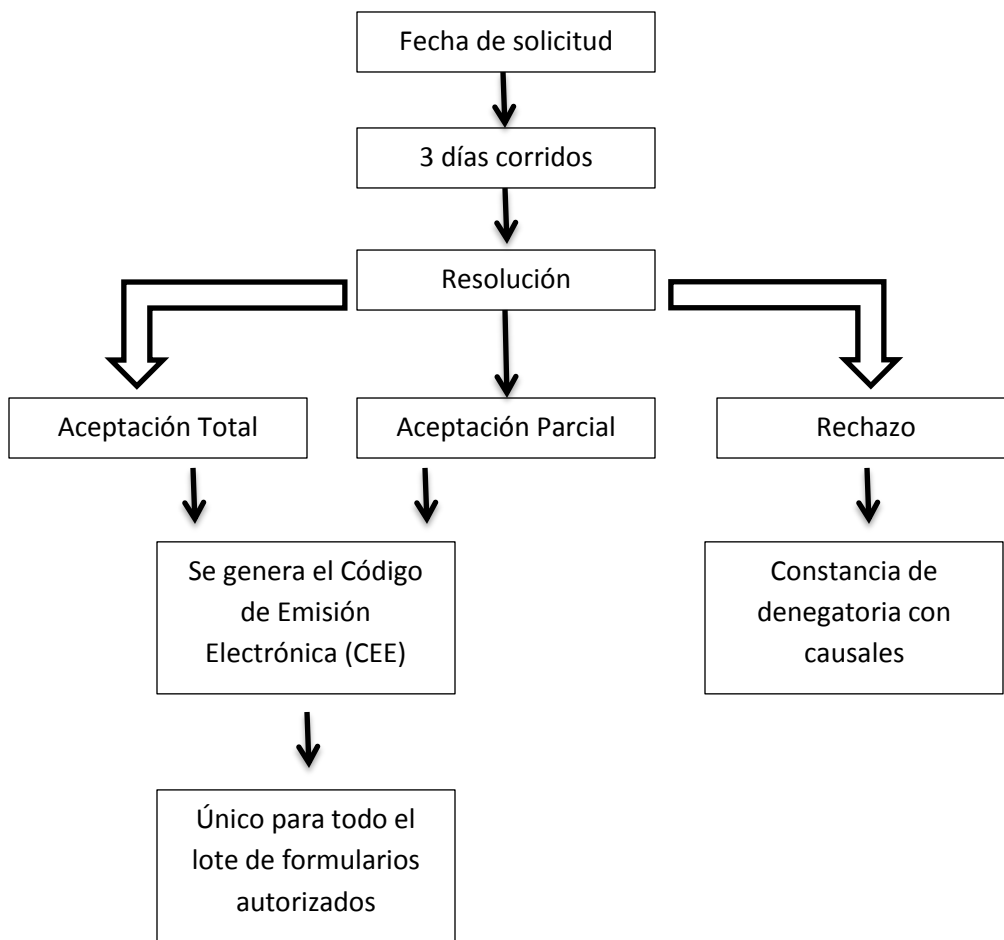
Fecha de solicitud

3 días corridos

Resolución

Aceptación Total

Aceptación Parcial

Rechazo

Se genera el Código de Emisión Electrónica (CEE)

Constancia de denegatoria con causales

Único para todo el lote de formularios autorizados